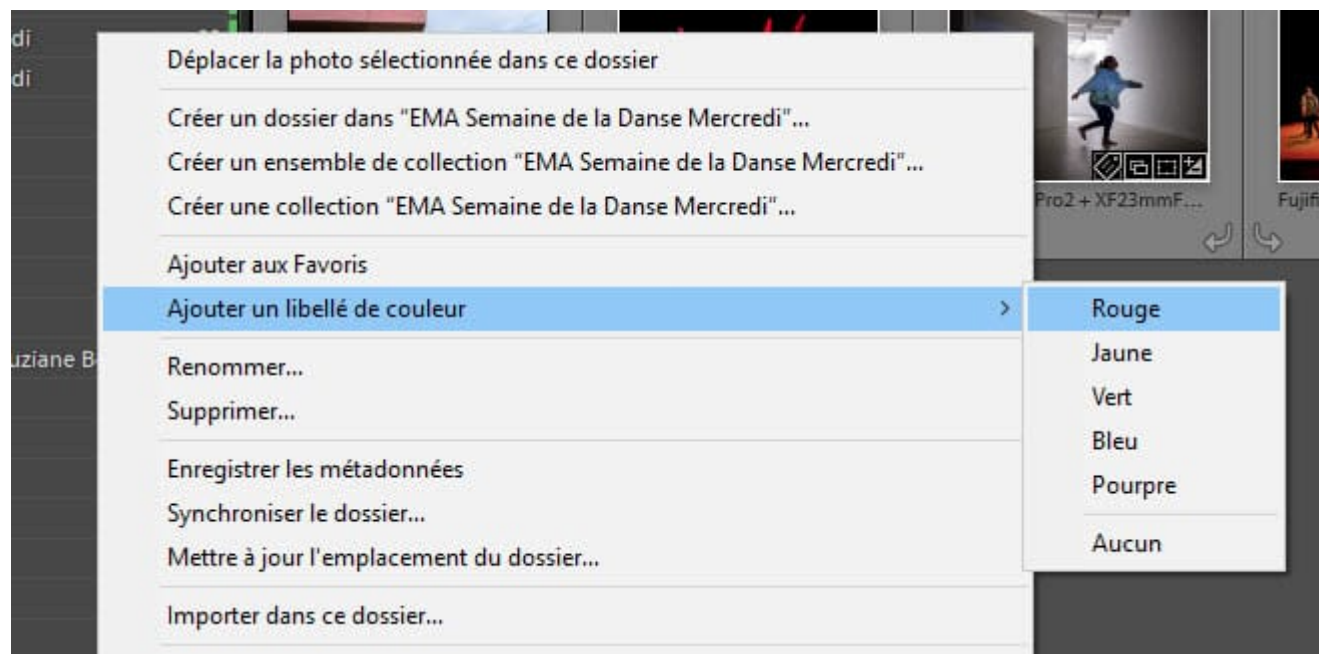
di
di
uziane B

Déplacer la photo sélectionnée dans ce dossier

Créer un dossier dans "EMA Semaine de la Danse Mercredi"...
Créer un ensemble de collection "EMA Semaine de la Danse Mercredi"...
Créer une collection "EMA Semaine de la Danse Mercredi"...

Ajouter aux Favoris
Ajouter un libellé de couleur

Renommer...
Supprimer...

Enregistrer les métadonnées
Synchroniser le dossier...
Mettre à jour l'emplacement du dossier...

Importer dans ce dossier...

Rouge
Jaune
Vert
Bleu
Pourpre

Aucun

Pro2 + XF23mmF...
Fujif